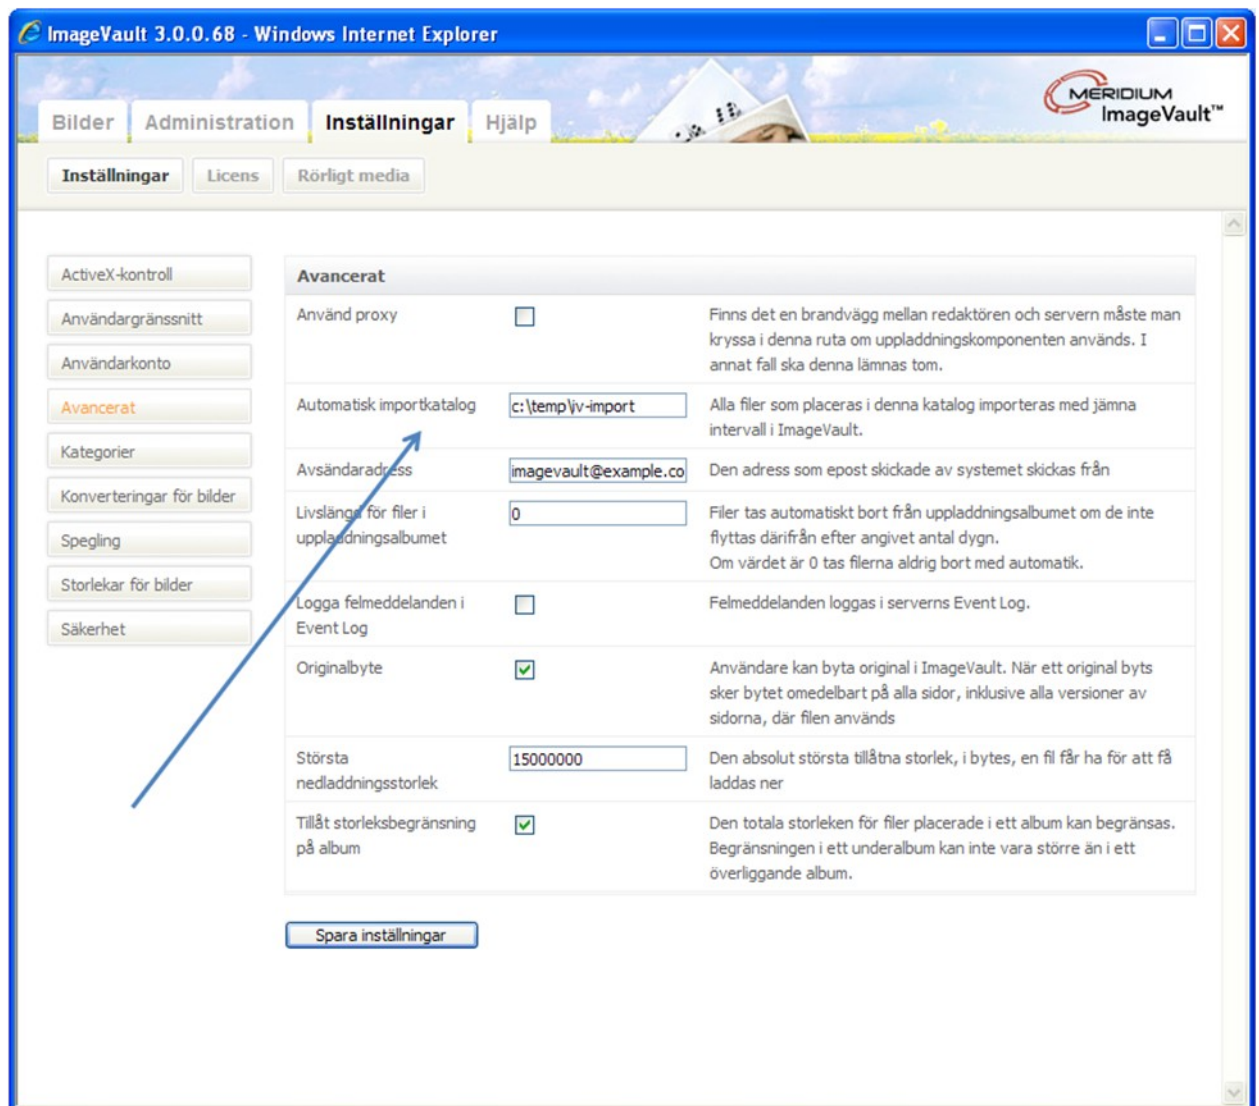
ImageVault 3.0.0.68 - Windows Internet Explorer

Bilder Administration Inställningar Hjälp

MERIDIUM ImageVault™

Inställningar Licens Rörligt media

ActiveX-kontroll
Användargränssnitt
Användarkonto
Avancerat
Kategorier
Konverteringar för bilder
Spegling
Storlekar för bilder
Säkerhet

Avancerat

| | | |
|---|---|---|
| Använd proxy | ☐ | Finns det en brandvägg mellan redaktören och servern måste man kryssa i denna ruta om uppladdningskomponenten används. I annat fall ska denna lämnas tom. |
| Automatisk importkatalog | c:\temp\iv-import | Alla filer som placeras i denna katalog importeras med jämna intervall i ImageVault. |
| Avsändaradress | imagevault@example.co | Den adress som epost skickade av systemet skickas från |
| Livslängd för filer i uppladdningsalbumet | 0 | Filer tas automatiskt bort från uppladdningsalbumet om de inte flyttas därifrån efter angivet antal dygn. Om värdet är 0 tas filerna aldrig bort med automatik. |
| Logga felmeddelanden i Event Log | ☐ | Felmeddelanden loggas i serverns Event Log. |
| Originalbyte | ☑ | Användare kan byta original i ImageVault. När ett original byts sker bytet omedelbart på alla sidor, inklusive alla versioner av sidorna, där filen används |
| Största nedladdningsstorlek | 15000000 | Den absolut största tillåtna storlek, i bytes, en fil får ha för att få laddas ner |
| Tillåt storleksbegränsning på album | ☑ | Den totala storleken för filer placerade i ett album kan begränsas. Begränsningen i ett underalbum kan inte vara större än i ett överliggande album. |

Spara inställningar